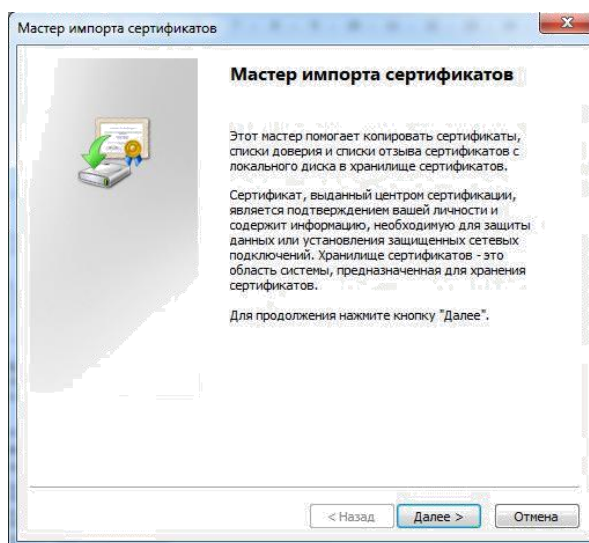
Мастер импорта сертификатов

Мастер импорта сертификатов

Этот мастер помогает копировать сертификаты, списки доверия и списки отзыва сертификатов с локального диска в хранилище сертификатов.

Сертификат, выданный центром сертификации, является подтверждением вашей личности и содержит информацию, необходимую для защиты данных или установления защищенных сетевых подключений. Хранилище сертификатов - это область системы, предназначенная для хранения сертификатов.

Для продолжения нажмите кнопку "Далее".

< Назад
Далее >
Отмена